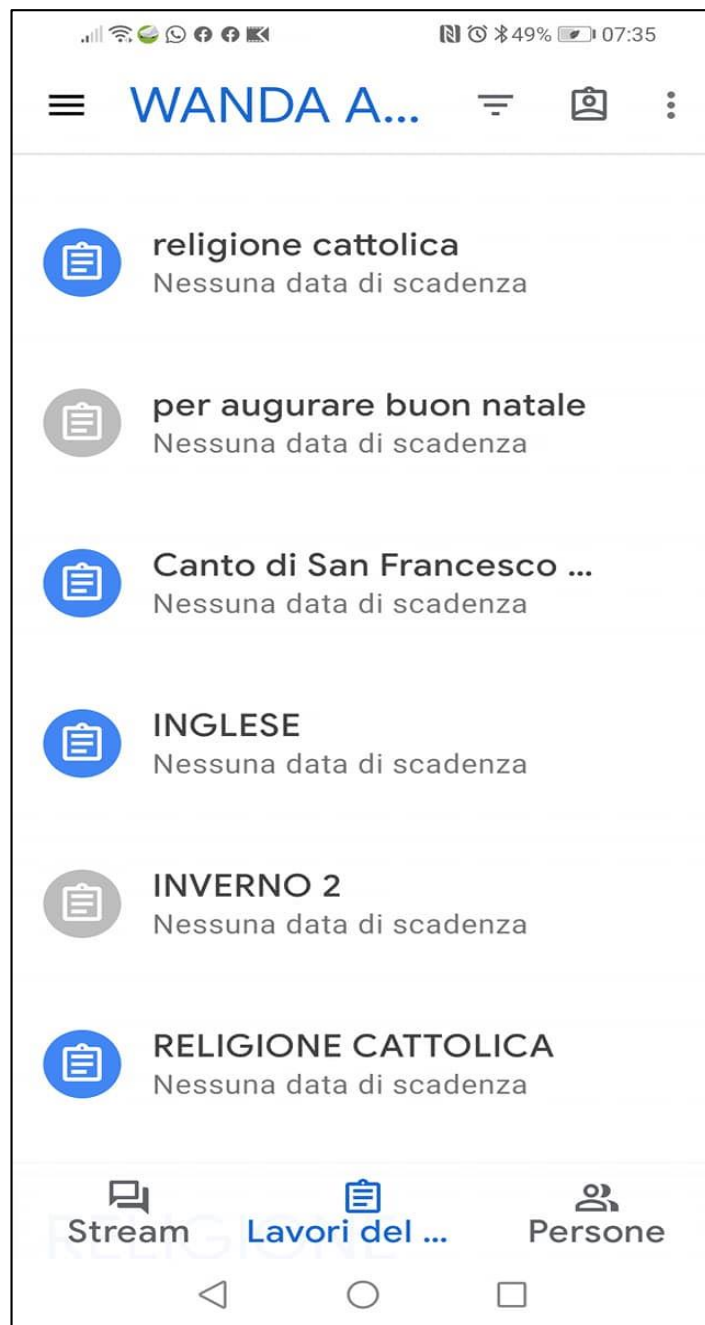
49% 07:35

WANDA A...

religione cattolica
Nessuna data di scadenza

per augurare buon natale
Nessuna data di scadenza

Canto di San Francesco ...
Nessuna data di scadenza

INGLESE
Nessuna data di scadenza

INVERNO 2
Nessuna data di scadenza

RELIGIONE CATTOLICA
Nessuna data di scadenza

Stream
Lavori del ...
Persone